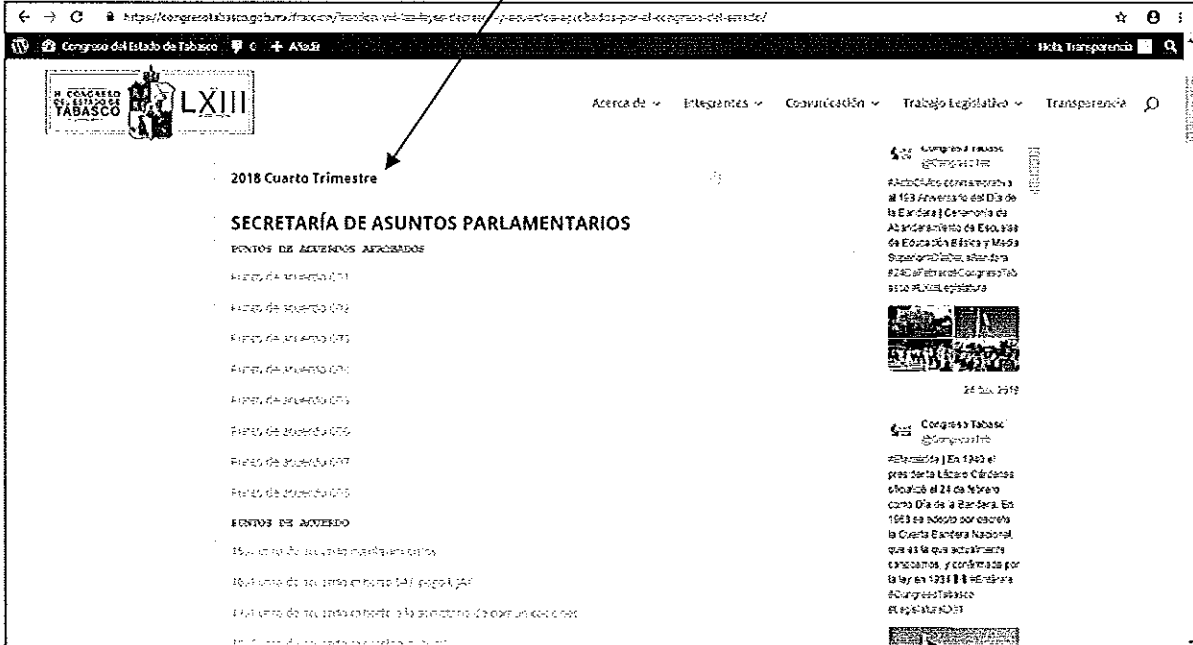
https://congresotabasco.gob.mx/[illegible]

Congreso del Estado de Tabasco 0 + Añadir

Hola, Transparencia

H. CONGRESO DEL ESTADO DE TABASCO LXIII

Acerca de Integrantes Comunicación Trabajo Legislativo Transparencia

2018 Cuarto Trimestre

SECRETARÍA DE ASUNTOS PARLAMENTARIOS

PUNTOS DE ACUERDO APROBADOS

Punto de acuerdo 071

Punto de acuerdo 072

Punto de acuerdo 073

Punto de acuerdo 074

Punto de acuerdo 075

Punto de acuerdo 076

Punto de acuerdo 077

Punto de acuerdo 078

PUNTOS DE ACUERDO

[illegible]

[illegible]

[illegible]

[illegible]

Congreso Tabasco @CongresoTab

#ActoCívico conmemorativo al 193 Aniversario del Día de la Bandera | Ceremonia de Abanderamiento de Escuelas de Educación Básica y Media Superior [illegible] #24DeFebrero #CongresoTabasco #LXIIILegislatura

24 Feb 2019

Congreso Tabasco @CongresoTab

#Efeméride | En 1940 el presidente Lázaro Cárdenas oficializó el 24 de febrero como Día de la Bandera. En 1968 se adoptó por decreto la Cuarta Bandera Nacional, que es la que actualmente conocemos, y confirmada por la ley en 1984 #Enteraté #CongresoTabasco #LegislaturaLXIII